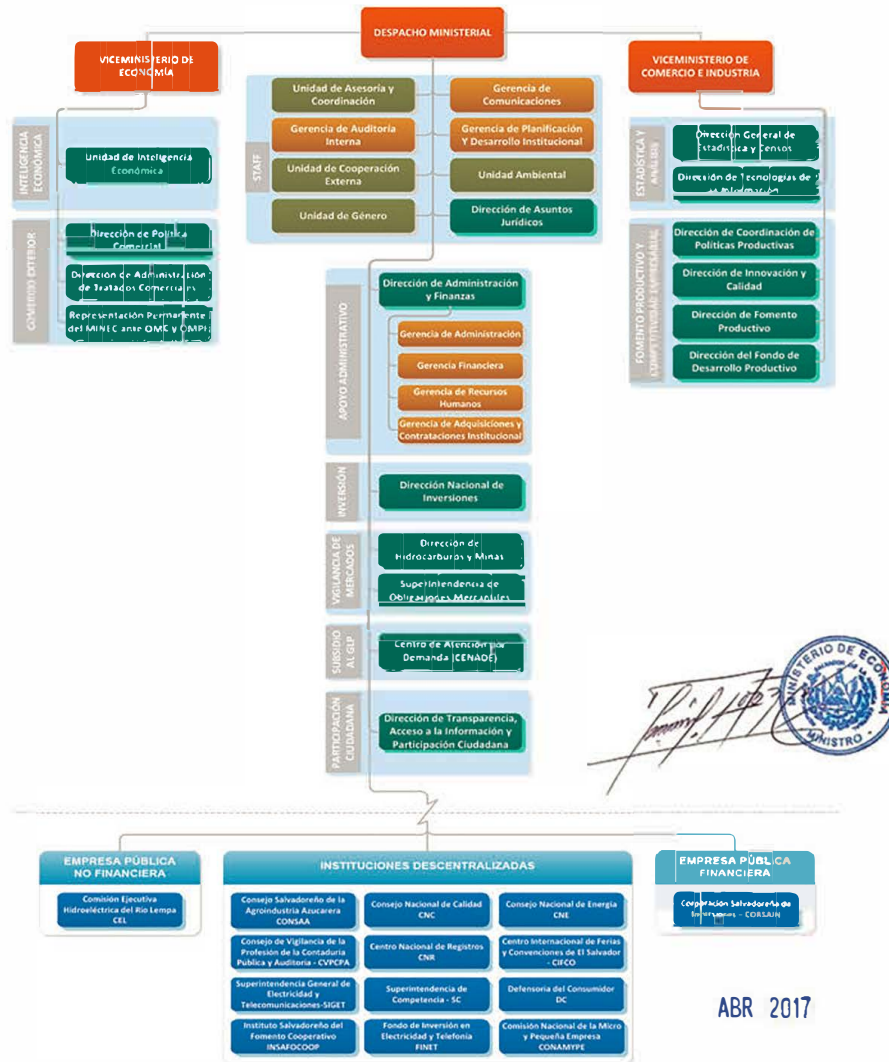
DESPACHO MINISTERIAL

VICEMINISTERIO DE ECONOMÍA

VICEMINISTERIO DE COMERCIO E INDUSTRIA

STAFF

Unidad de Asesoría y Coordinación

Gerencia de Comunicaciones

Gerencia de Auditoría Interna

Gerencia de Planificación Y Desarrollo Institucional

Unidad de Cooperación Externa

Unidad Ambiental

Unidad de Género

Dirección de Asuntos Jurídicos

INTELIGENCIA ECONÓMICA

Unidad de Inteligencia Económica

COMERCIO EXTERIOR

Dirección de Política Comercial

Dirección de Administración de Tratados Comerciales

Representación Permanente del MINEC ante OMC y OMPI

ESTADÍSTICA Y ANÁLISIS

Dirección General de Estadística y Censos

Dirección de Tecnologías de la Información

FOMENTO PRODUCTIVO Y COMPETITIVIDAD EMPRESARIAL

Dirección de Coordinación de Políticas Productivas

Dirección de Innovación y Calidad

Dirección de Fomento Productivo

Dirección del Fondo de Desarrollo Productivo

APOYO ADMINISTRATIVO

Dirección de Administración y Finanzas

Gerencia de Administración

Gerencia Financiera

Gerencia de Recursos Humanos

Gerencia de Adquisiciones y Contrataciones Institucional

INVERSIÓN

Dirección Nacional de Inversiones

VIGILANCIA DE MERCADOS

Dirección de Hidrocarburos y Minas

Superintendencia de Obligaciones Mercantiles

SUBSIDIO AL GLP

Centro de Atención por Demanda (CENADE)

PARTICIPACIÓN CIUDADANA

Dirección de Transparencia, Acceso a la Información y Participación Ciudadana

MINISTERIO DE ECONOMÍA MINISTRO

EMPRESA PÚBLICA NO FINANCIERA

Comisión Ejecutiva Hidroeléctrica del Río Lempa CEL

INSTITUCIONES DESCENTRALIZADAS

Consejo Salvadoreño de la Agroindustria Azucarera CONSAA

Consejo Nacional de Calidad CNC

Consejo Nacional de Energía CNE

Consejo de Vigilancia de la Profesión de la Contaduría Pública y Auditoría - CVPCPA

Centro Nacional de Registros CNR

Centro Internacional de Ferias y Convenciones de El Salvador - CIFCO

Superintendencia General de Electricidad y Telecomunicaciones-SIGET

Superintendencia de Competencia - SC

Defensoría del Consumidor DC

Instituto Salvadoreño del Fomento Cooperativo INSAFOCOOP

Fondo de Inversión en Electricidad y Telefonía FINET

Comisión Nacional de la Micro y Pequeña Empresa CONAMYPE

EMPRESA PÚBLICA FINANCIERA

Corporación Salvadoreña de Inversiones - CORSAIN

ABR 2017